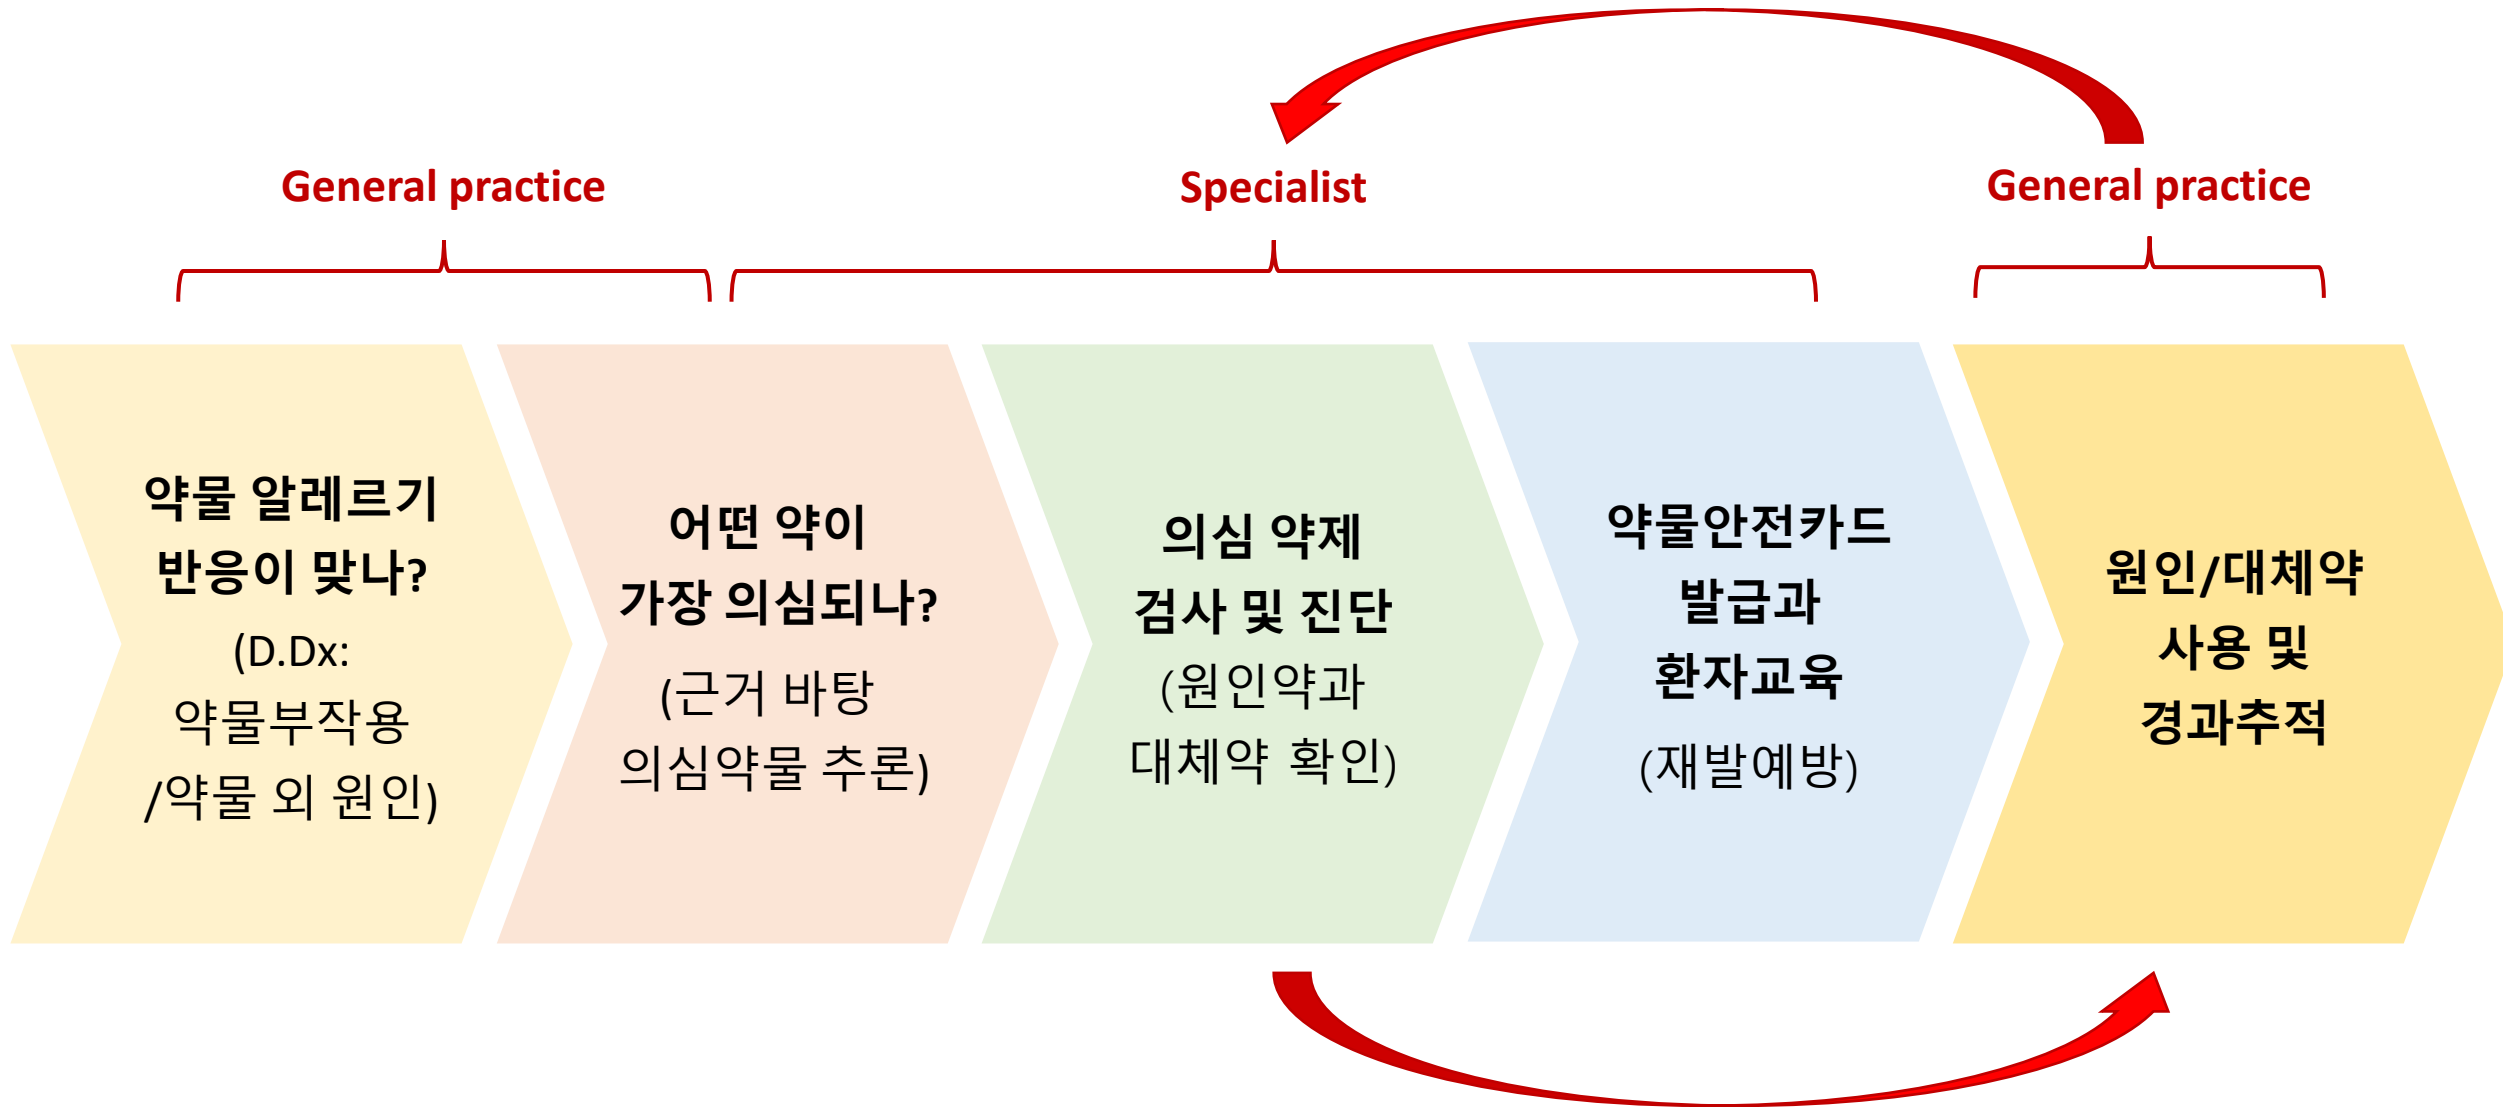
General practice

Specialist

General practice

약물 알레르기 반응이 맞나?
(D.Dx: 약물부작용 /약물 외 원인)

어떤 약이 가장 의심되나?
(근거 바탕 의심약물 추론)

의심 약제 검사 및 진단
(원인약과 대체약 확인)

약물안전카드 발급과 환자교육
(재발예방)

원인/대체약 사용 및 경과추적